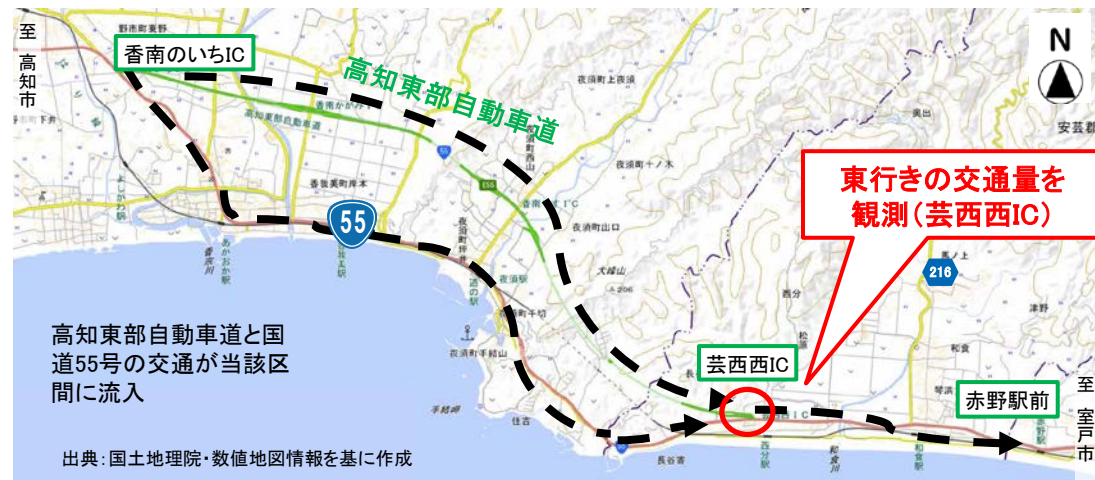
至
高知市

香南のいちIC

高知東部自動車道

N

東行きの交通量を
観測（芸西西IC）

55

216

高知東部自動車道と国道55号の交通が当該区間に流入

芸西西IC

赤野駅前

至
室戸市

出典：国土地理院・数値地図情報を基に作成

野市町東野
香南かがみ
高知東部自動車道
香我美町岸本
夜須町上夜須
夜須町十ノ木
夜須町出口
香南IC
あかおか駅
よしかわ駅
夜須駅
夜須町手結山
住吉
西分
長谷吉
和食
琴浜
赤野駅
西分駅
安芸郡